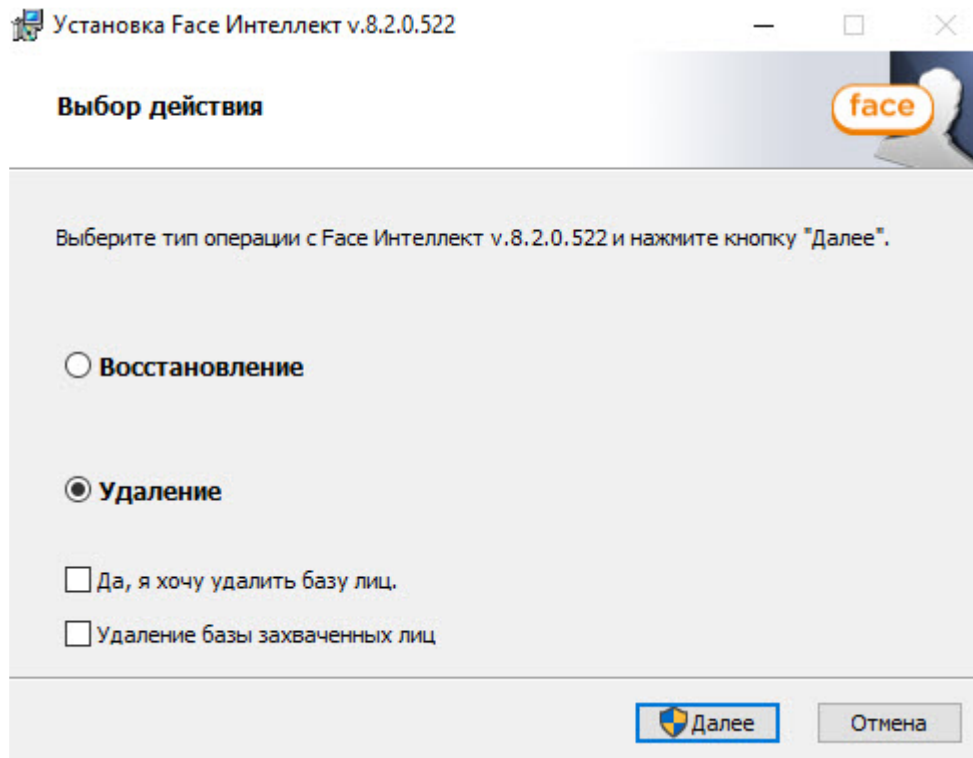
Установка Face Интеллект v.8.2.0.522

Выбор действия

face

Выберите тип операции с Face Интеллект v.8.2.0.522 и нажмите кнопку "Далее".

Восстановление

Удаление

Да, я хочу удалить базу лиц.

Удаление базы захваченных лиц

Далее

Отмена